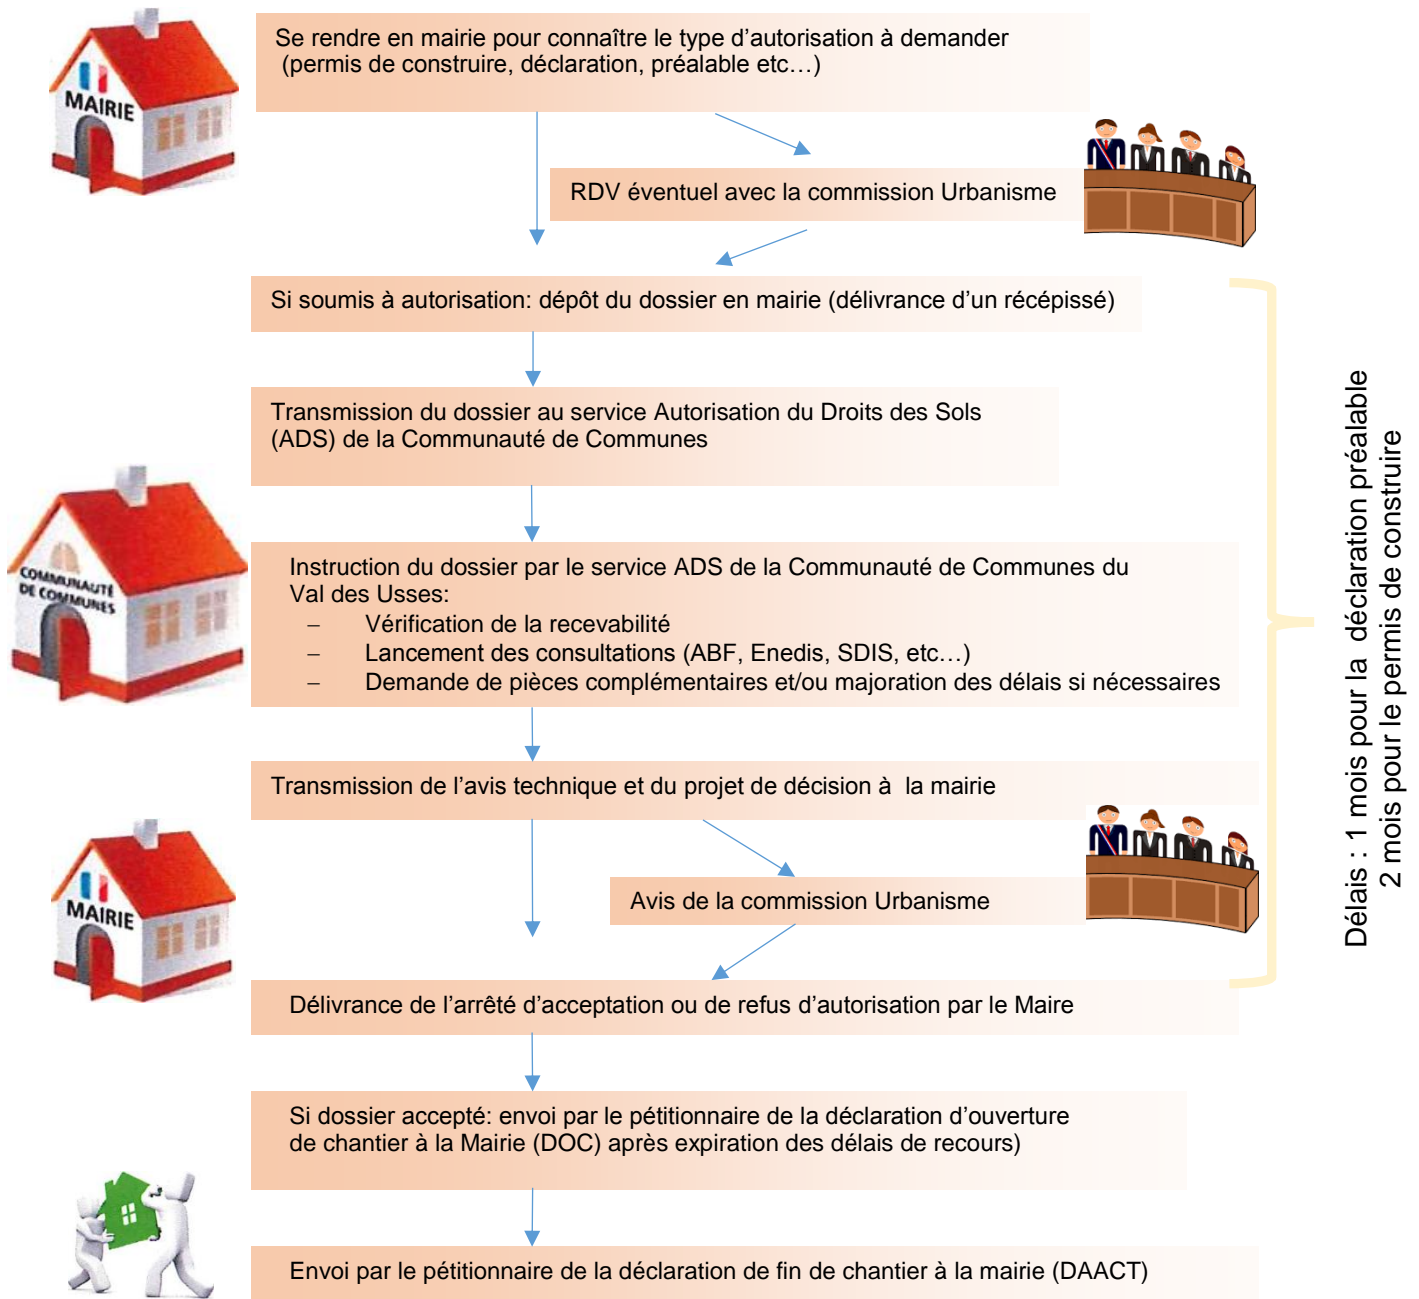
MAIRIE

Se rendre en mairie pour connaître le type d’autorisation à demander (permis de construire, déclaration, préalable etc…)

RDV éventuel avec la commission Urbanisme

Si soumis à autorisation: dépôt du dossier en mairie (délivrance d’un récépissé)

Transmission du dossier au service Autorisation du Droits des Sols (ADS) de la Communauté de Communes

COMMUNAUTÉ DE COMMUNES

Instruction du dossier par le service ADS de la Communauté de Communes du Val des Usses:
– Vérification de la recevabilité
– Lancement des consultations (ABF, Enedis, SDIS, etc…)
– Demande de pièces complémentaires et/ou majoration des délais si nécessaires

Transmission de l’avis technique et du projet de décision à la mairie

MAIRIE

Avis de la commission Urbanisme

Délivrance de l’arrêté d’acceptation ou de refus d’autorisation par le Maire

Si dossier accepté: envoi par le pétitionnaire de la déclaration d’ouverture de chantier à la Mairie (DOC) après expiration des délais de recours)

Envoi par le pétitionnaire de la déclaration de fin de chantier à la mairie (DAACT)

Délais : 1 mois pour la déclaration préalable
2 mois pour le permis de construire